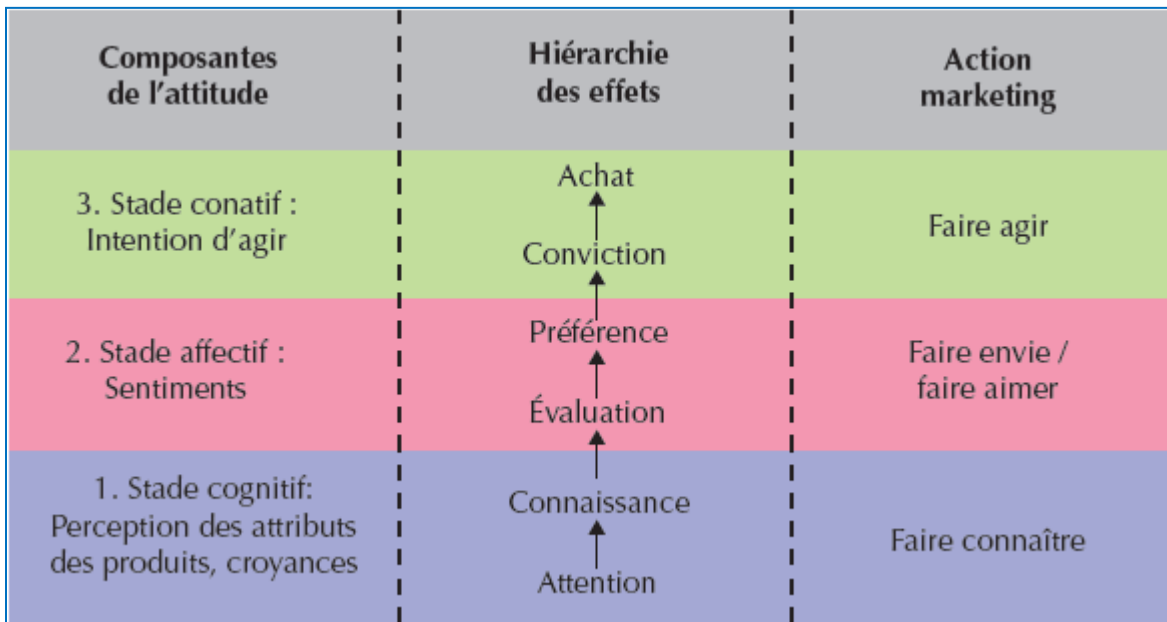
| Composantes de l'attitude | Hiérarchie des effets | Action marketing |
|---|---|---|
| 3. Stade conatif : Intention d'agir | Achat ↑ Conviction | Faire agir |
| 2. Stade affectif : Sentiments | ↑ Préférence ↑ Évaluation | Faire envie / faire aimer |
| 1. Stade cognitif: Perception des attributs des produits, croyances | ↑ Connaissance ↑ Attention | Faire connaître |